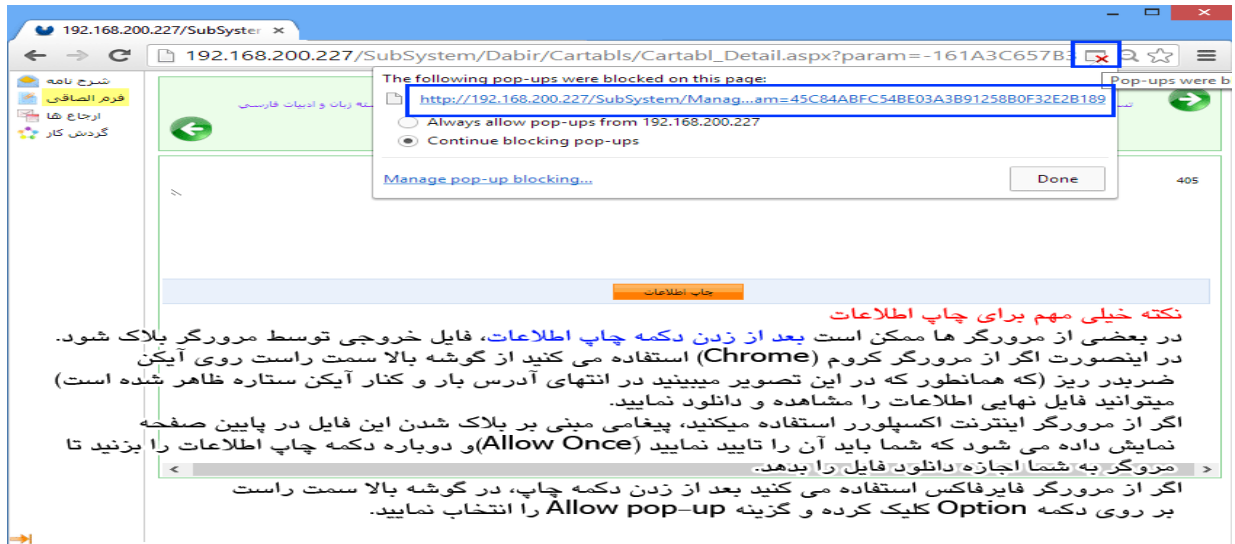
192.168.200.227/SubSyster ×

192.168.200.227/SubSystem/Dabir/Cartabls/Cartabl_Detail.aspx?param=-161A3C657B3

Pop-ups were b

شرح نامه
فرم الصاقی
ارجاع ها
گردش کار

The following pop-ups were blocked on this page:
http://192.168.200.227/SubSystem/Manag...am=45C84ABFC54BE03A3B91258B0F32E2B189
Always allow pop-ups from 192.168.200.227
Continue blocking pop-ups
Manage pop-up blocking...
Done

زبان و ادبیات فارسی

405

چاپ اطلاعات

نکته خیلی مهم برای چاپ اطلاعات
در بعضی از مرورگر ها ممکن است بعد از زدن دکمه چاپ اطلاعات، فایل خروجی توسط مرورگر بلاک شود.
در اینصورت اگر از مرورگر کروم (Chrome) استفاده می کنید از گوشه بالا سمت راست روی آیکن ضربدر ریز (که همانطور که در این تصویر میبینید در انتهای آدرس بار و کنار آیکن ستاره ظاهر شده است) میتوانید فایل نهایی اطلاعات را مشاهده و دانلود نمایید.
اگر از مرورگر اینترنت اکسپلورر استفاده میکنید، پیغامی مبنی بر بلاک شدن این فایل در پایین صفحه نمایش داده می شود که شما باید آن را تایید نمایید (Allow Once)و دوباره دکمه چاپ اطلاعات را بزنید تا مرورگر به شما اجازه دانلود فایل را بدهد.
اگر از مرورگر فایرفاکس استفاده می کنید بعد از زدن دکمه چاپ، در گوشه بالا سمت راست بر روی دکمه Option کلیک کرده و گزینه Allow pop-up را انتخاب نمایید.